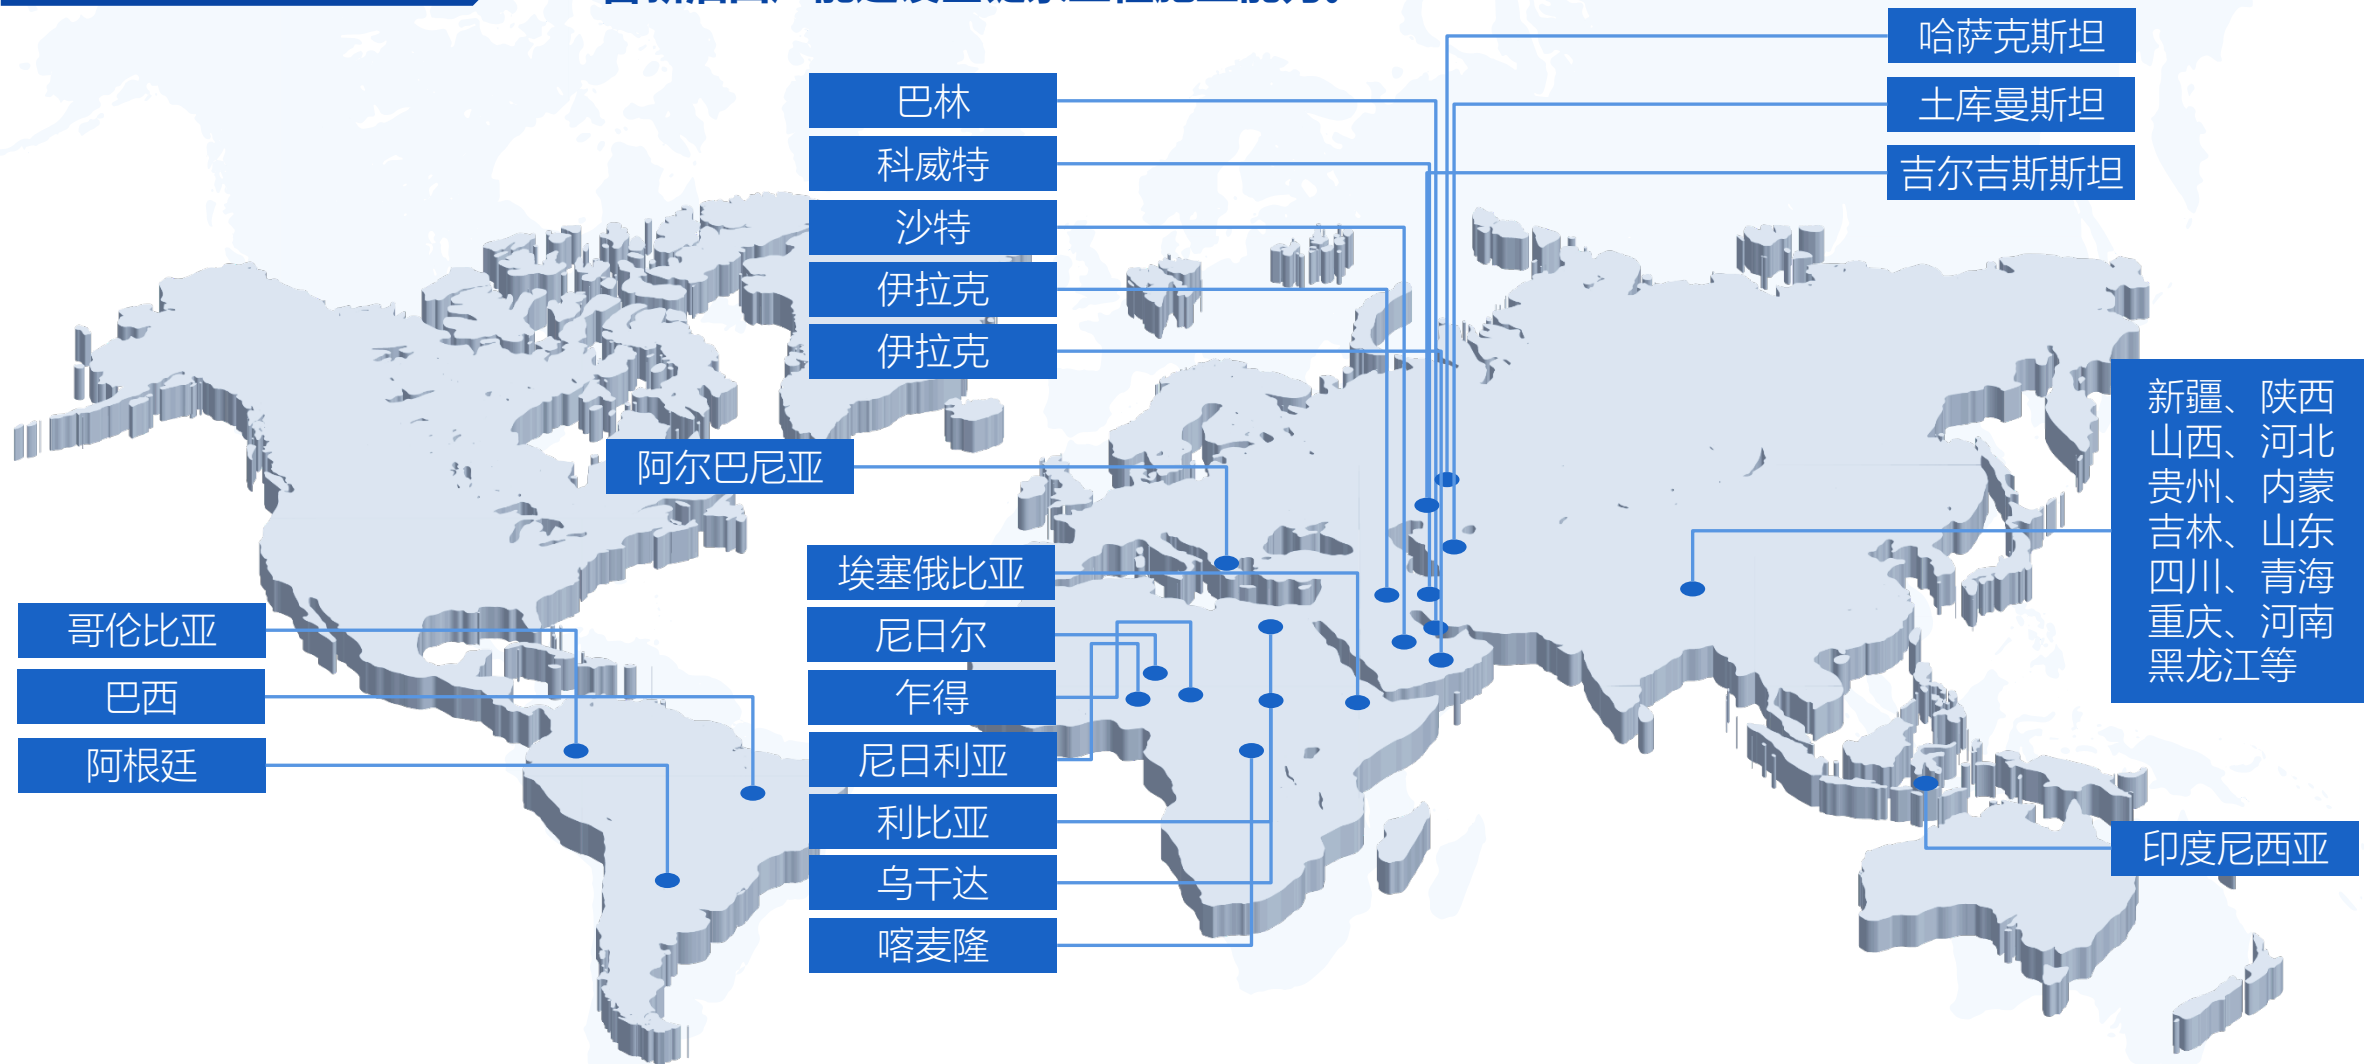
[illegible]

哈萨克斯坦

巴林

土库曼斯坦

科威特

吉尔吉斯斯坦

沙特

伊拉克

伊拉克

新疆、陕西
山西、河北
贵州、内蒙
吉林、山东
四川、青海
重庆、河南
黑龙江等

阿尔巴尼亚

埃塞俄比亚

哥伦比亚

尼日尔

巴西

乍得

阿根廷

尼日利亚

利比亚

乌干达

喀麦隆

印度尼西亚